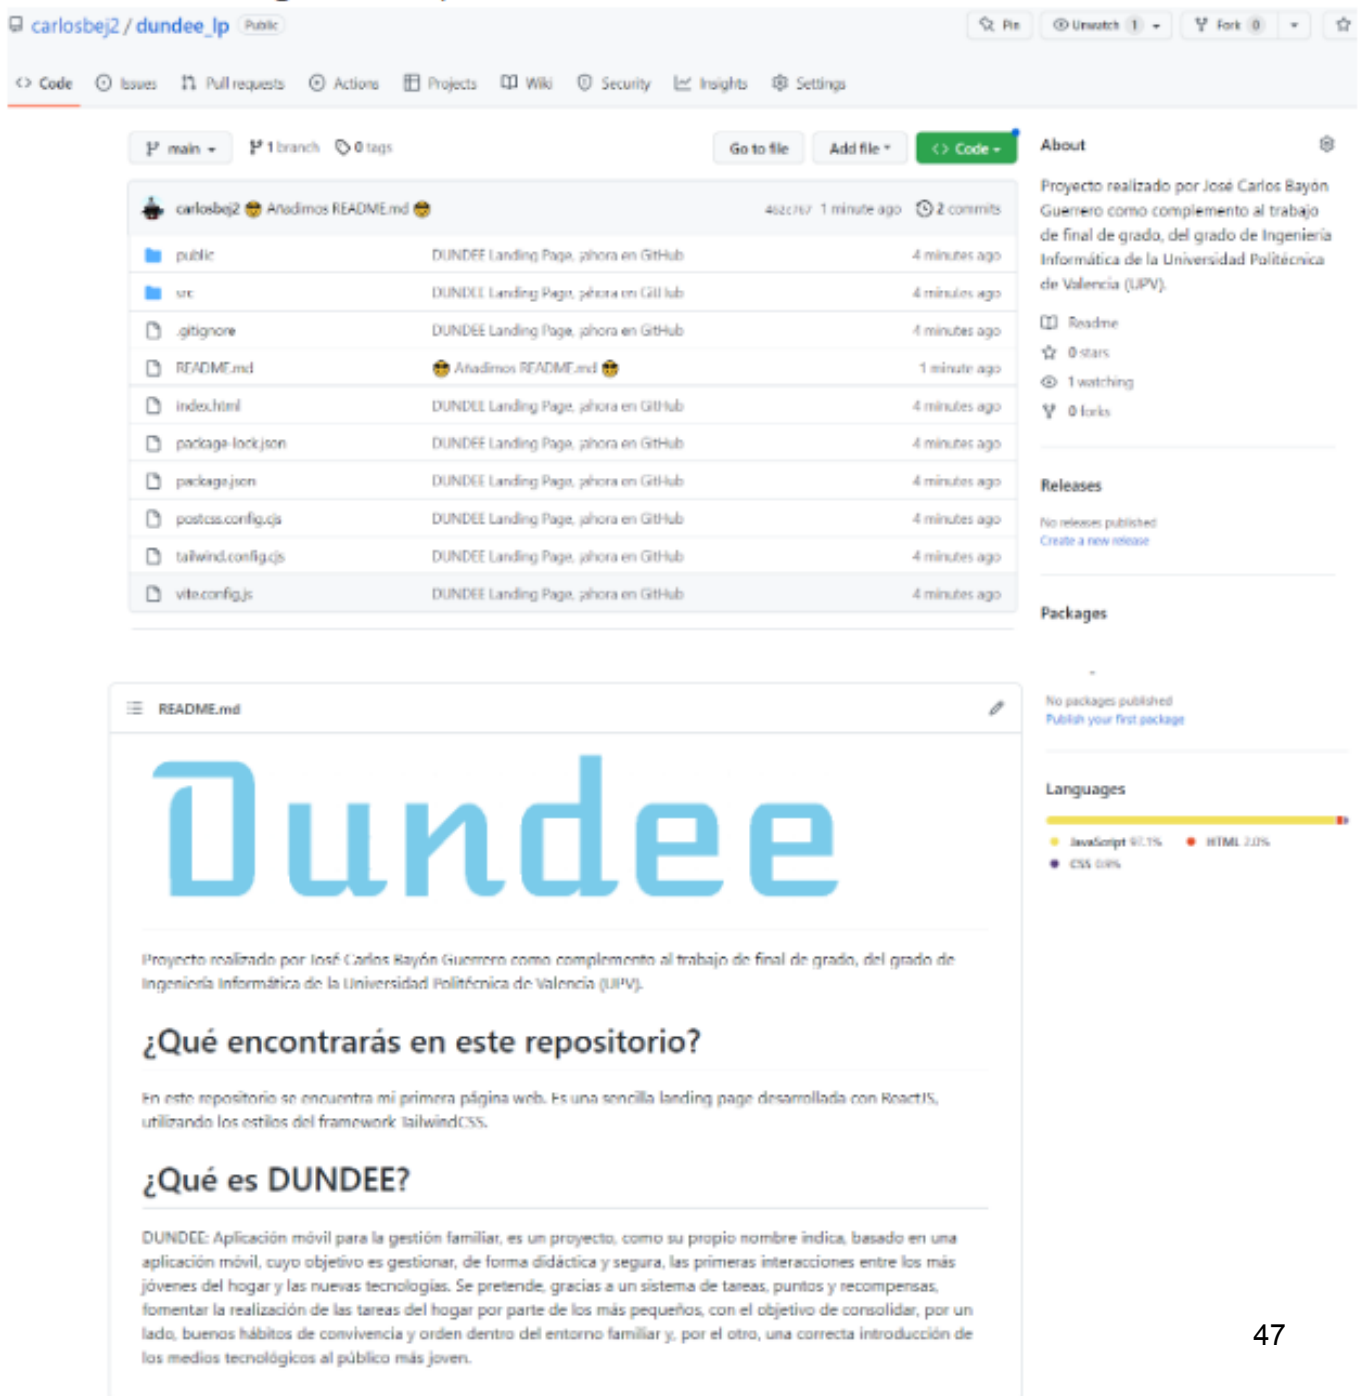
carlosbej2 / dundee_lp Public

Pin Unwatch 1 Fork 0

Code Issues Pull requests Actions Projects Wiki Security Insights Settings

main 1 branch 0 tags

Go to file Add file Code

carlosbej2 Añadimos README.md 462c767 1 minute ago 2 commits

| | | |
|---|---|---|
| public | DUNDEE Landing Page, ahora en GitHub | 4 minutes ago |
| src | DUNDEE Landing Page, ahora en GitHub | 4 minutes ago |
| .gitignore | DUNDEE Landing Page, ahora en GitHub | 4 minutes ago |
| README.md | Añadimos README.md | 1 minute ago |
| index.html | DUNDEE Landing Page, ahora en GitHub | 4 minutes ago |
| package-lock.json | DUNDEE Landing Page, ahora en GitHub | 4 minutes ago |
| package.json | DUNDEE Landing Page, ahora en GitHub | 4 minutes ago |
| postcss.config.cjs | DUNDEE Landing Page, ahora en GitHub | 4 minutes ago |
| tailwind.config.cjs | DUNDEE Landing Page, ahora en GitHub | 4 minutes ago |
| vite.config.js | DUNDEE Landing Page, ahora en GitHub | 4 minutes ago |

About

Proyecto realizado por José Carlos Bayón Guerrero como complemento al trabajo de final de grado, del grado de Ingeniería Informática de la Universidad Politécnica de Valencia (UPV).

Readme
0 stars
1 watching
0 forks

Releases

No releases published
Create a new release

Packages

No packages published
Publish your first package

Languages

JavaScript 97.1% HTML 2.0%
CSS 0.9%

README.md

Dundee

Proyecto realizado por José Carlos Bayón Guerrero como complemento al trabajo de final de grado, del grado de Ingeniería Informática de la Universidad Politécnica de Valencia (UPV).

¿Qué encontrarás en este repositorio?

En este repositorio se encuentra mi primera página web. Es una sencilla landing page desarrollada con ReactJS, utilizando los estilos del framework TailwindCSS.

¿Qué es DUNDEE?

DUNDEE: Aplicación móvil para la gestión familiar, es un proyecto, como su propio nombre indica, basado en una aplicación móvil, cuyo objetivo es gestionar, de forma didáctica y segura, las primeras interacciones entre los más jóvenes del hogar y las nuevas tecnologías. Se pretende, gracias a un sistema de tareas, puntos y recompensas, fomentar la realización de las tareas del hogar por parte de los más pequeños, con el objetivo de consolidar, por un lado, buenos hábitos de convivencia y orden dentro del entorno familiar y, por el otro, una correcta introducción de los medios tecnológicos al público más joven.

47